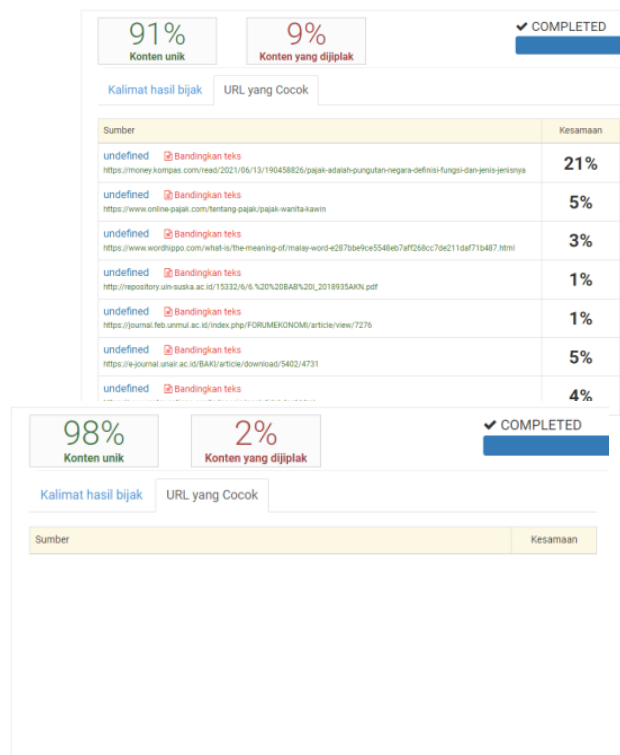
91%
Konten unik

9%
Konten yang dijiplak

✔ COMPLETED

Kalimat hasil bijak | URL yang Cocok

| Sumber | Kesamaan |
|---|---|
| undefined Bandingkan teks https://money.kompas.com/read/2021/06/13/190458826/pajak-adalah-pungutan-negara-definisi-fungsi-dan-jenis-jenisnya | 21% |
| undefined Bandingkan teks https://www.online-pajak.com/tentang-pajak/pajak-wanita-kawin | 5% |
| undefined Bandingkan teks https://www.wordhippo.com/what-is/the-meaning-of/malay-word-e287bbe9ce5548eb7aff268cc7de211daf71b487.html | 3% |
| undefined Bandingkan teks http://repository.uin-suska.ac.id/15332/6/6.%20%20BAB%20I_2018935AKN.pdf | 1% |
| undefined Bandingkan teks https://journal.feb.unmul.ac.id/index.php/FORUMEKONOMI/article/view/7276 | 1% |
| undefined Bandingkan teks https://e-journal.unair.ac.id/BAKI/article/download/5402/4731 | 5% |
| undefined Bandingkan teks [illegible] | 4% |

98%
Konten unik

2%
Konten yang dijiplak

✔ COMPLETED

Kalimat hasil bijak | URL yang Cocok

| Sumber | Kesamaan |
|---|---|